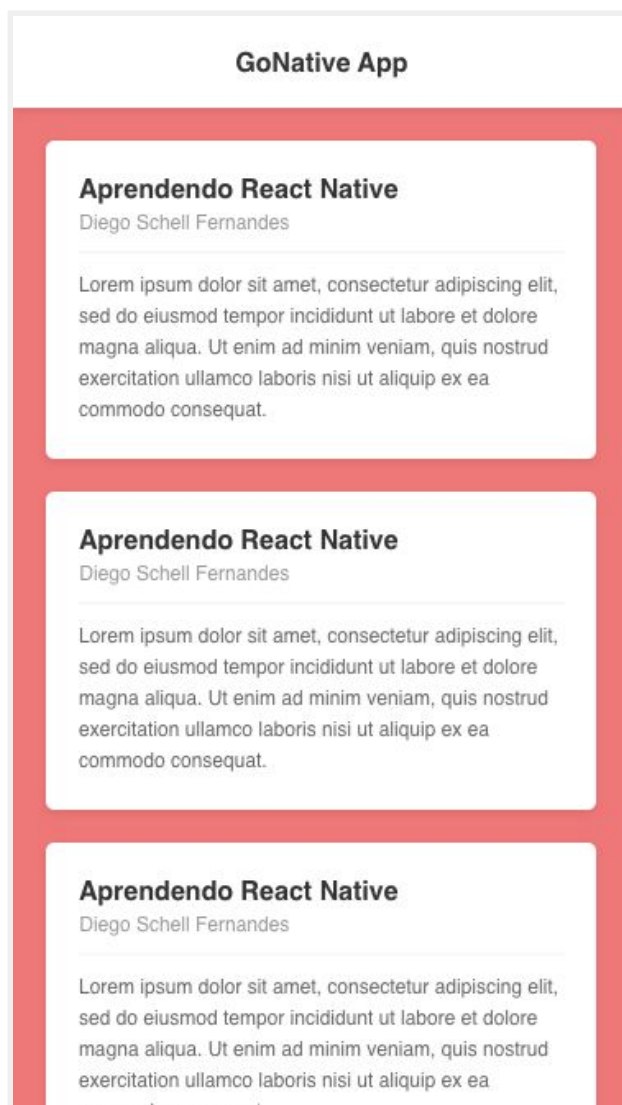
GoNative App

Aprendendo React Native
Diego Schell Fernandes

Lorem ipsum dolor sit amet, consectetur adipiscing elit, sed do eiusmod tempor incididunt ut labore et dolore magna aliqua. Ut enim ad minim veniam, quis nostrud exercitation ullamco laboris nisi ut aliquip ex ea commodo consequat.

Aprendendo React Native
Diego Schell Fernandes

Lorem ipsum dolor sit amet, consectetur adipiscing elit, sed do eiusmod tempor incididunt ut labore et dolore magna aliqua. Ut enim ad minim veniam, quis nostrud exercitation ullamco laboris nisi ut aliquip ex ea commodo consequat.

Aprendendo React Native
Diego Schell Fernandes

Lorem ipsum dolor sit amet, consectetur adipiscing elit, sed do eiusmod tempor incididunt ut labore et dolore magna aliqua. Ut enim ad minim veniam, quis nostrud exercitation ullamco laboris nisi ut aliquip ex ea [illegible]